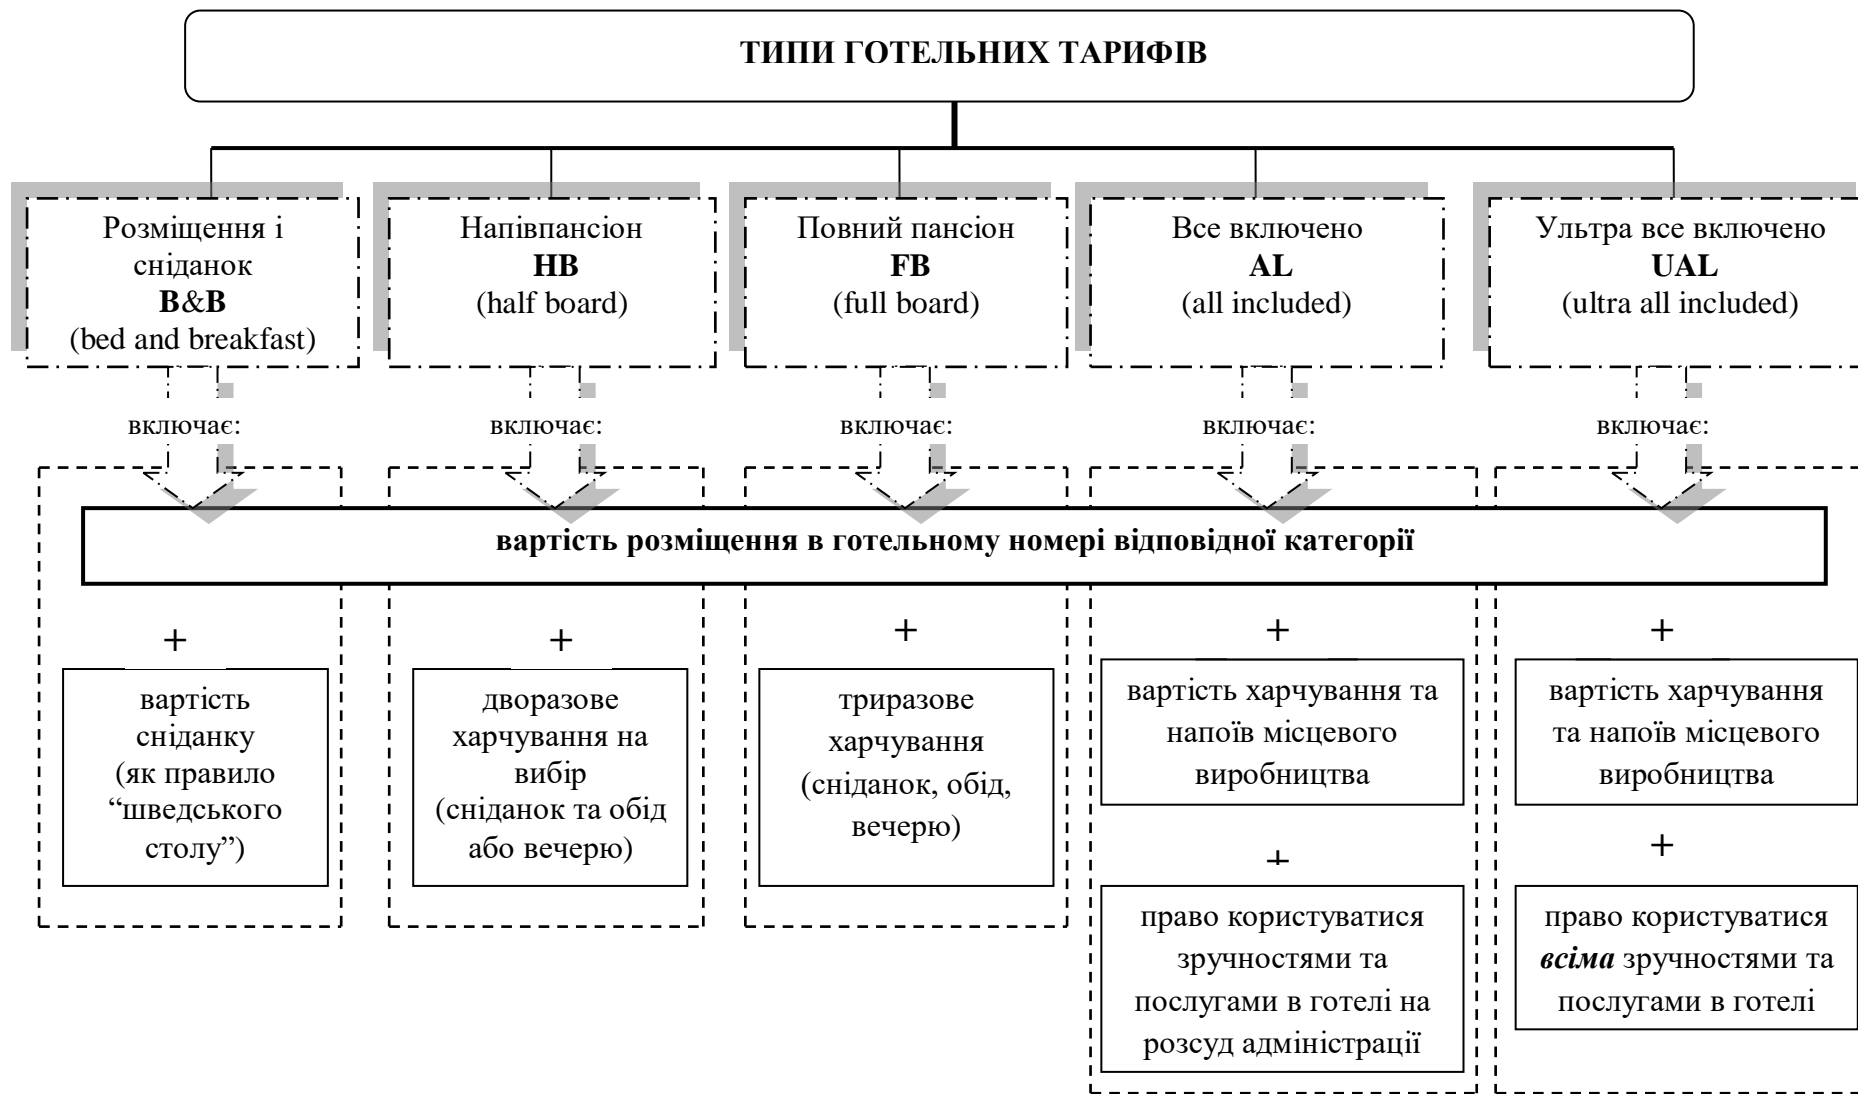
ТИПИ ГОТЕЛЬНИХ ТАРИФІВ

Розміщення і сніданок
B&B
(bed and breakfast)

Напівпансіон
HB
(half board)

Повний пансіон
FB
(full board)

Все включено
AL
(all included)

Ультра все включено
UAL
(ultra all included)

включає:

включає:

включає:

включає:

включає:

вартість розміщення в готельному номері відповідної категорії

+

вартість сніданку (як правило "шведського столу")

+

дворазове харчування на вибір (сніданок та обід або вечерю)

+

триразове харчування (сніданок, обід, вечерю)

+

вартість харчування та напоїв місцевого виробництва

+

право користуватися зручностями та послугами в готелі на розсуд адміністрації

+

вартість харчування та напоїв місцевого виробництва

+

право користуватися *всіма* зручностями та послугами в готелі